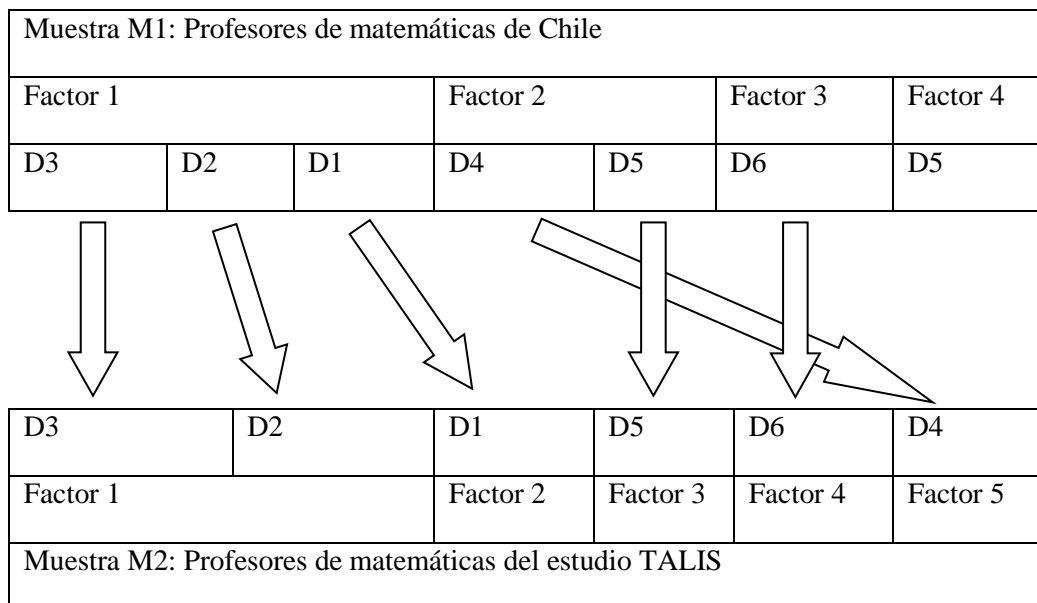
Muestra M1: Profesores de matemáticas de Chile

| Factor 1 | | | Factor 2 | | Factor 3 | Factor 4 |
|---|---|---|---|---|---|---|
| D3 | D2 | D1 | D4 | D5 | D6 | D5 |

| D3 | D2 | D1 | D5 | D6 | D4 |
|---|---|---|---|---|---|
| Factor 1 | | Factor 2 | Factor 3 | Factor 4 | Factor 5 |

Muestra M2: Profesores de matemáticas del estudio TALIS